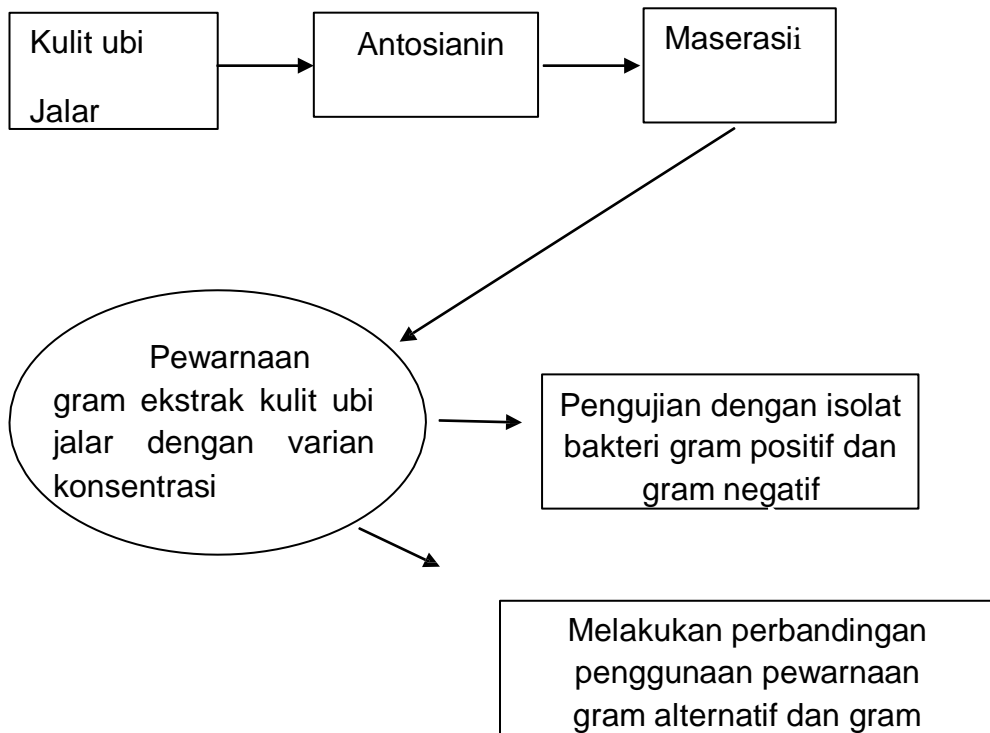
Kulit ubi Jalar

Antosianin

Maserasii

Pewarnaan gram ekstrak kulit ubi jalar dengan varian konsentrasi

Pengujian dengan isolat bakteri gram positif dan gram negatif

Melakukan perbandingan penggunaan pewarnaan gram alternatif dan gram